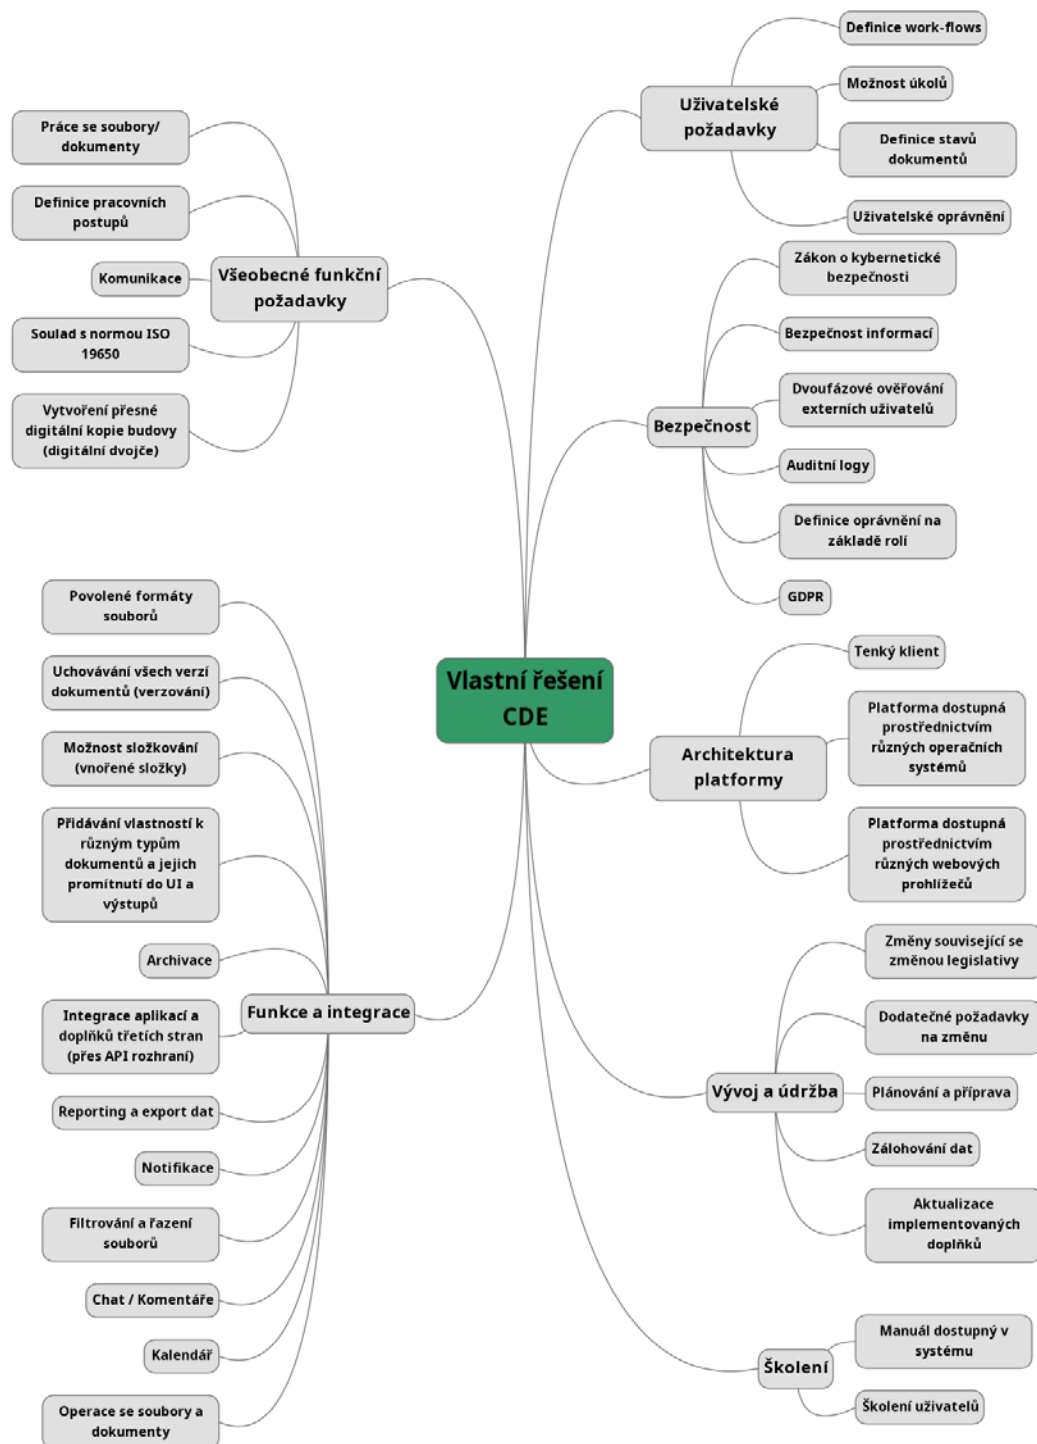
Vlastní řešení CDE

Uživatelské požadavky
Definice work-flows
Možnost úkolů
Definice stavů dokumentů
Uživatelské oprávnění

Všeobecné funkční požadavky
Práce se soubory/ dokumenty
Definice pracovních postupů
Komunikace
Soulad s normou ISO 19650
Vytvoření přesné digitální kopie budovy (digitální dvojče)

Bezpečnost
Zákon o kybernetické bezpečnosti
Bezpečnost informací
Dvoufázové ověřování externích uživatelů
Auditní logy
Definice oprávnění na základě rolí
GDPR

Architektura platformy
Tenký klient
Platforma dostupná prostřednictvím různých operačních systémů
Platforma dostupná prostřednictvím různých webových prohlížečů

Funkce a integrace
Povolené formáty souborů
Uchovávání všech verzí dokumentů (verzování)
Možnost složkování (vnořené složky)
Přidávání vlastností k různým typům dokumentů a jejich promítnutí do UI a výstupů
Archivace
Integrace aplikací a doplňků třetích stran (přes API rozhraní)
Reporting a export dat
Notifikace
Filtrování a řazení souborů
Chat / Komentáře
Kalendář
Operace se soubory a dokumenty

Vývoj a údržba
Změny související se změnou legislativy
Dodatečné požadavky na změnu
Plánování a příprava
Zálohování dat
Aktualizace implementovaných doplňků

Školení
Manuál dostupný v systému
Školení uživatelů